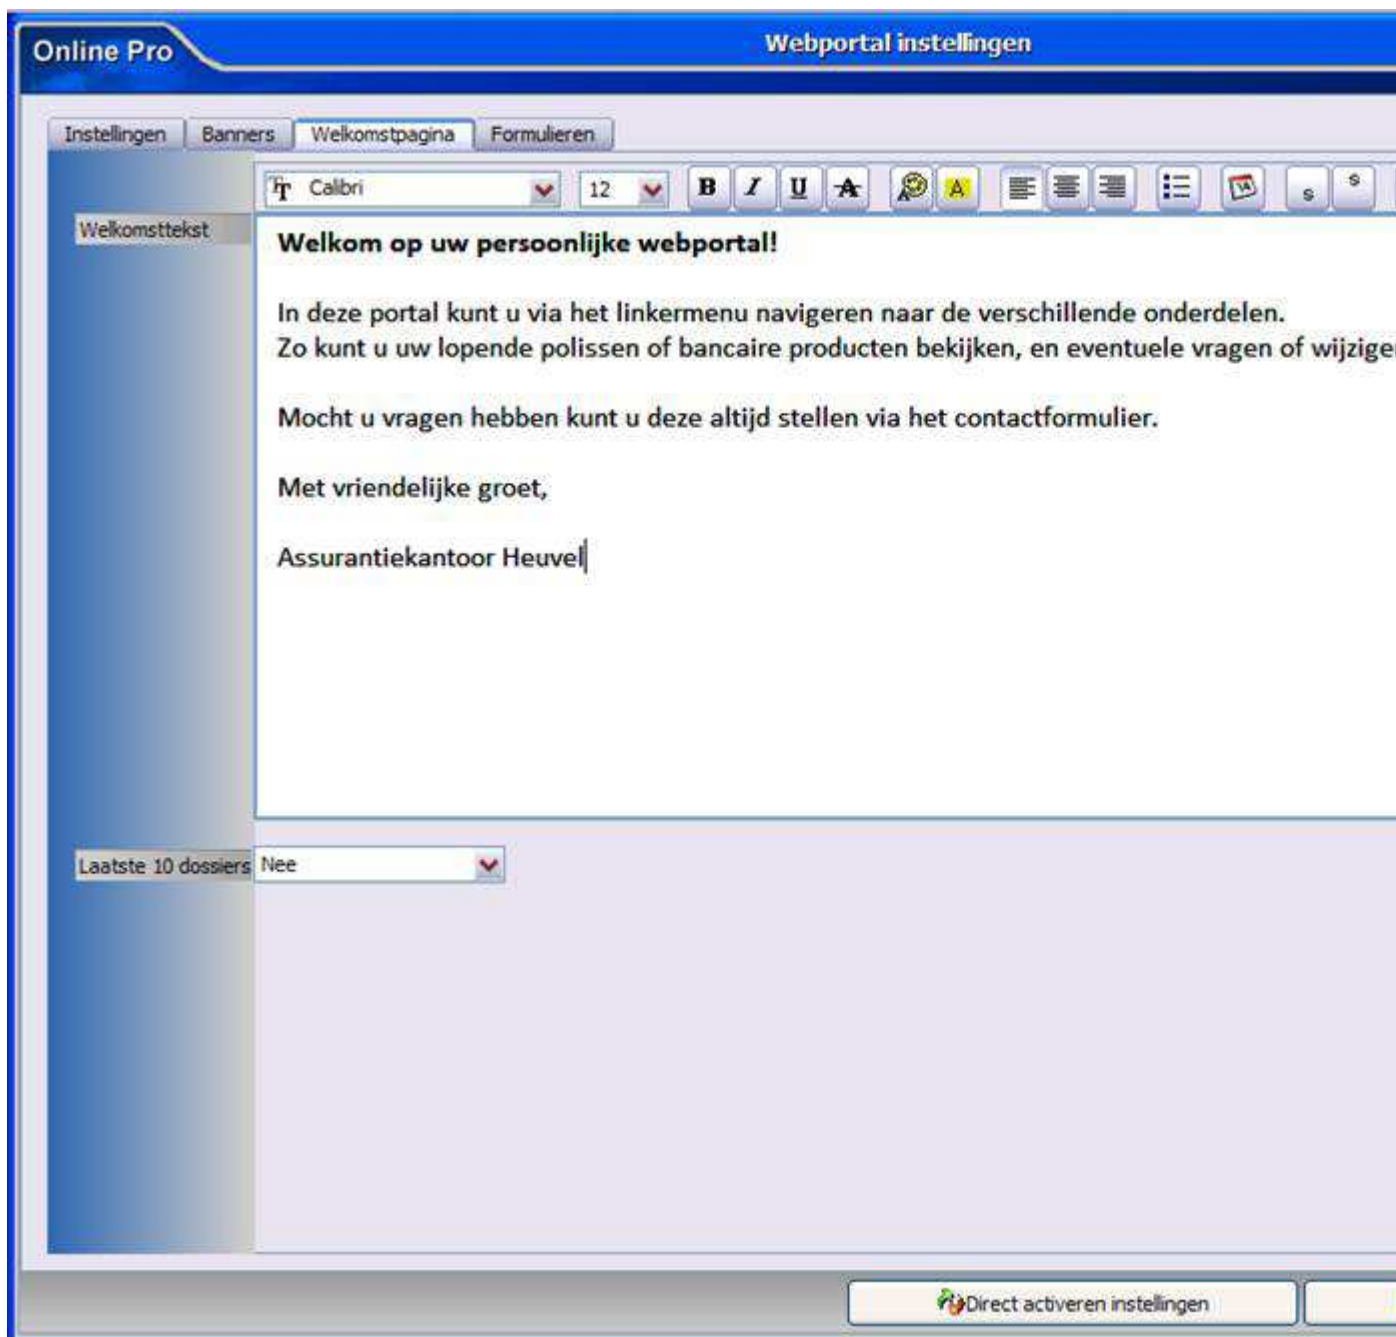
Online Pro

Webportal instellingen

Instellingen | Banners | Welkomstpagina | Formulieren

Calibri 12 B I U A

Welkomsttekst

**Welkom op uw persoonlijke webportal!**

In deze portal kunt u via het linkermenu navigeren naar de verschillende onderdelen.
Zo kunt u uw lopende polissen of bancaire producten bekijken, en eventuele vragen of wijzige

Mocht u vragen hebben kunt u deze altijd stellen via het contactformulier.

Met vriendelijke groet,

Assurantiekantoor Heuvel

Laatste 10 dossiers Nee

Direct activeren instellingen